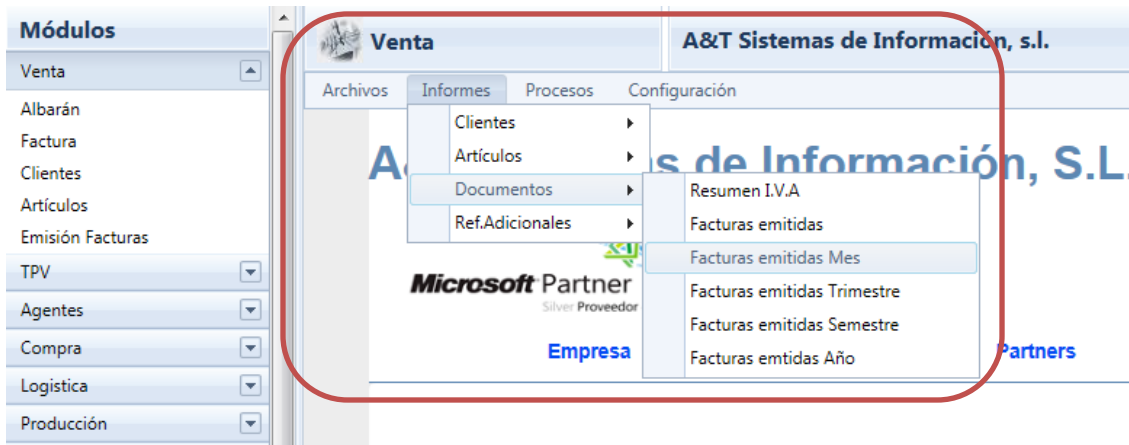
Módulos
Venta
Albarán
Factura
Clientes
Artículos
Emisión Facturas
TPV
Agentes
Compra
Logistica
Producción

Venta
A&T Sistemas de Información, s.l.

Archivos Informes Procesos Configuración

Clientes
Artículos
Documentos
Ref.Adicionales

Resumen I.V.A
Facturas emitidas
Facturas emitidas Mes
Facturas emitidas Trimestre
Facturas emitidas Semestre
Facturas emtidas Año

A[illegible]s de Información, S.L.

Microsoft Partner
Silver Proveedor

Empresa
Partners